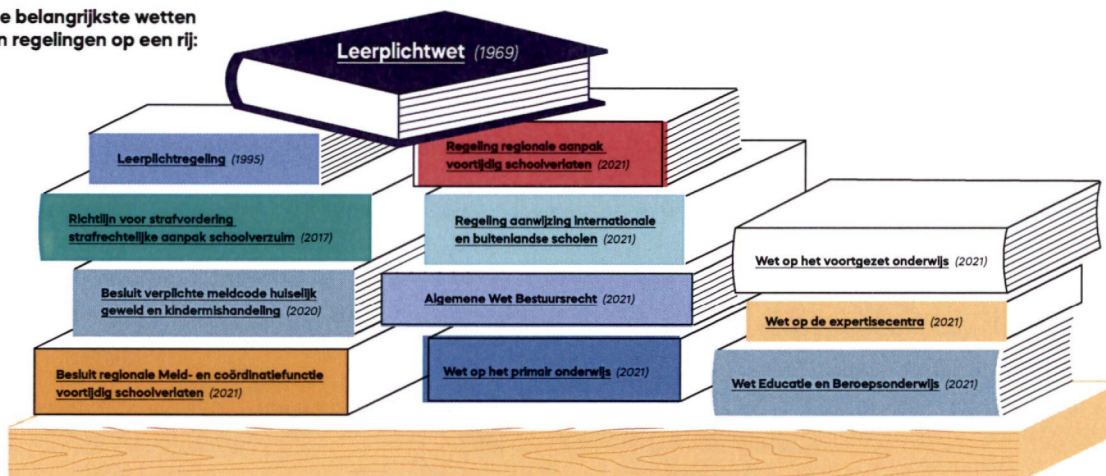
e belangrijkste wetten
n regelingen op een rij:

Leerplichtwet (1969)

Leerplichtregeling (1995)

Regeling regionale aanpak voortijdig schoolverlaten (2021)

Richtlijn voor strafvordering strafrechtelijke aanpak schoolverzuim (2017)

Regeling aanwijzing internationale en buitenlandse scholen (2021)

Wet op het voortgezet onderwijs (2021)

Besluit verplichte meldcode huiselijk geweld en kindermishandeling (2020)

Algemene Wet Bestuursrecht (2021)

Wet op de expertisecentra (2021)

Besluit regionale Meld- en coördinatiefunctie voortijdig schoolverlaten (2021)

Wet op het primair onderwijs (2021)

Wet Educatie en Beroepsonderwijs (2021)